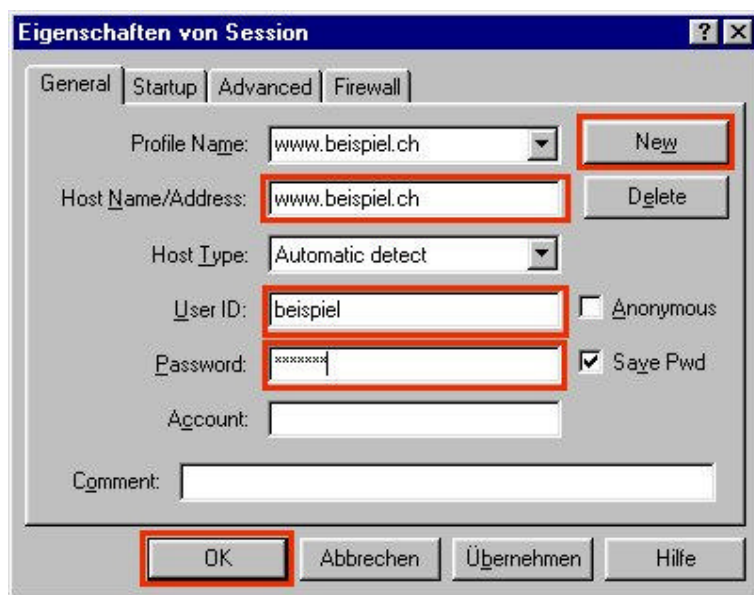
Eigenschaften von Session

? X

General | Startup | Advanced | Firewall

Profile Name: www.beispiel.ch

New

Host Name/Address: www.beispiel.ch

Delete

Host Type: Automatic detect

User ID: beispiel

Anonymous

Password: *******

Save Pwd

Account:

Comment:

OK | Abbrechen | Übernehmen | Hilfe